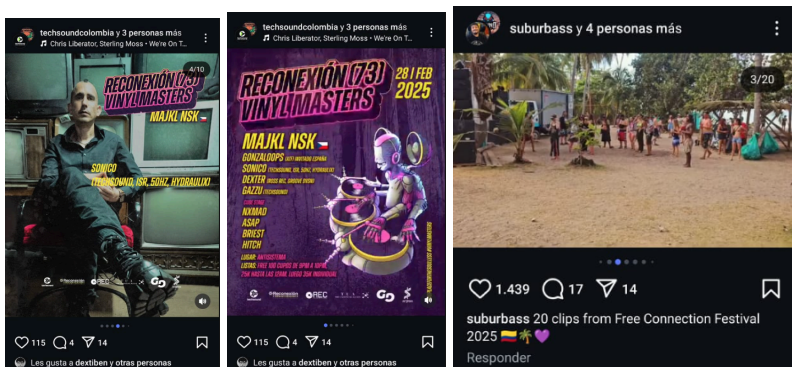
techsoundcolombia y 3 personas más
Chris Liberator, Sterling Moss · We're On T...
4/10
RECONEXIÓN (73) VINYL MASTERS
MAJKL NSK
SONICO (TECHSOUND, ISR, 50HZ, HYDRAULIX)
115 4 14
Les gusta a dextiben y otras personas

techsoundcolombia y 3 personas más
Chris Liberator, Sterling Moss · We're On T...
RECONEXIÓN (73) VINYL MASTERS
28 | FEB 2025
MAJKL NSK
GONZALOOPS
SONICO
DEXTER
GAZZU
NXMAD
ASAP
BRIEST
HITCH
LUGAR:
LISTAS:
REC
115 4 14
Les gusta a dextiben y otras personas

suburbass y 4 personas más
3/20
1.439 17 14
suburbass 20 clips from Free Connection Festival 2025 🇨🇴🌴💜
Responder